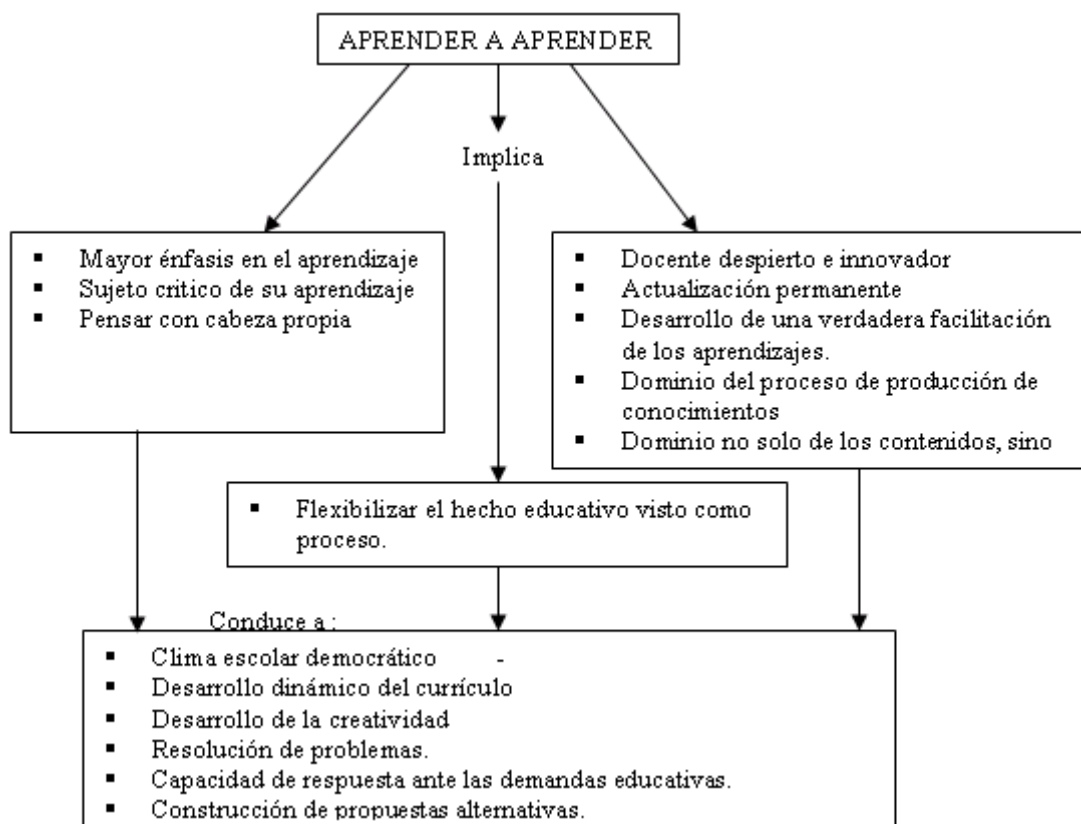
APRENDER A APRENDER

Implica

- Mayor énfasis en el aprendizaje
- Sujeto critico de su aprendizaje
- Pensar con cabeza propia

- Docente despierto e innovador
- Actualización permanente
- Desarrollo de una verdadera facilitación de los aprendizajes.
- Dominio del proceso de producción de conocimientos
- Dominio no solo de los contenidos, sino

- Flexibilizar el hecho educativo visto como proceso.

Conduce a :

- Clima escolar democrático -
- Desarrollo dinámico del currículo
- Desarrollo de la creatividad
- Resolución de problemas.
- Capacidad de respuesta ante las demandas educativas.
- Construcción de propuestas alternativas.